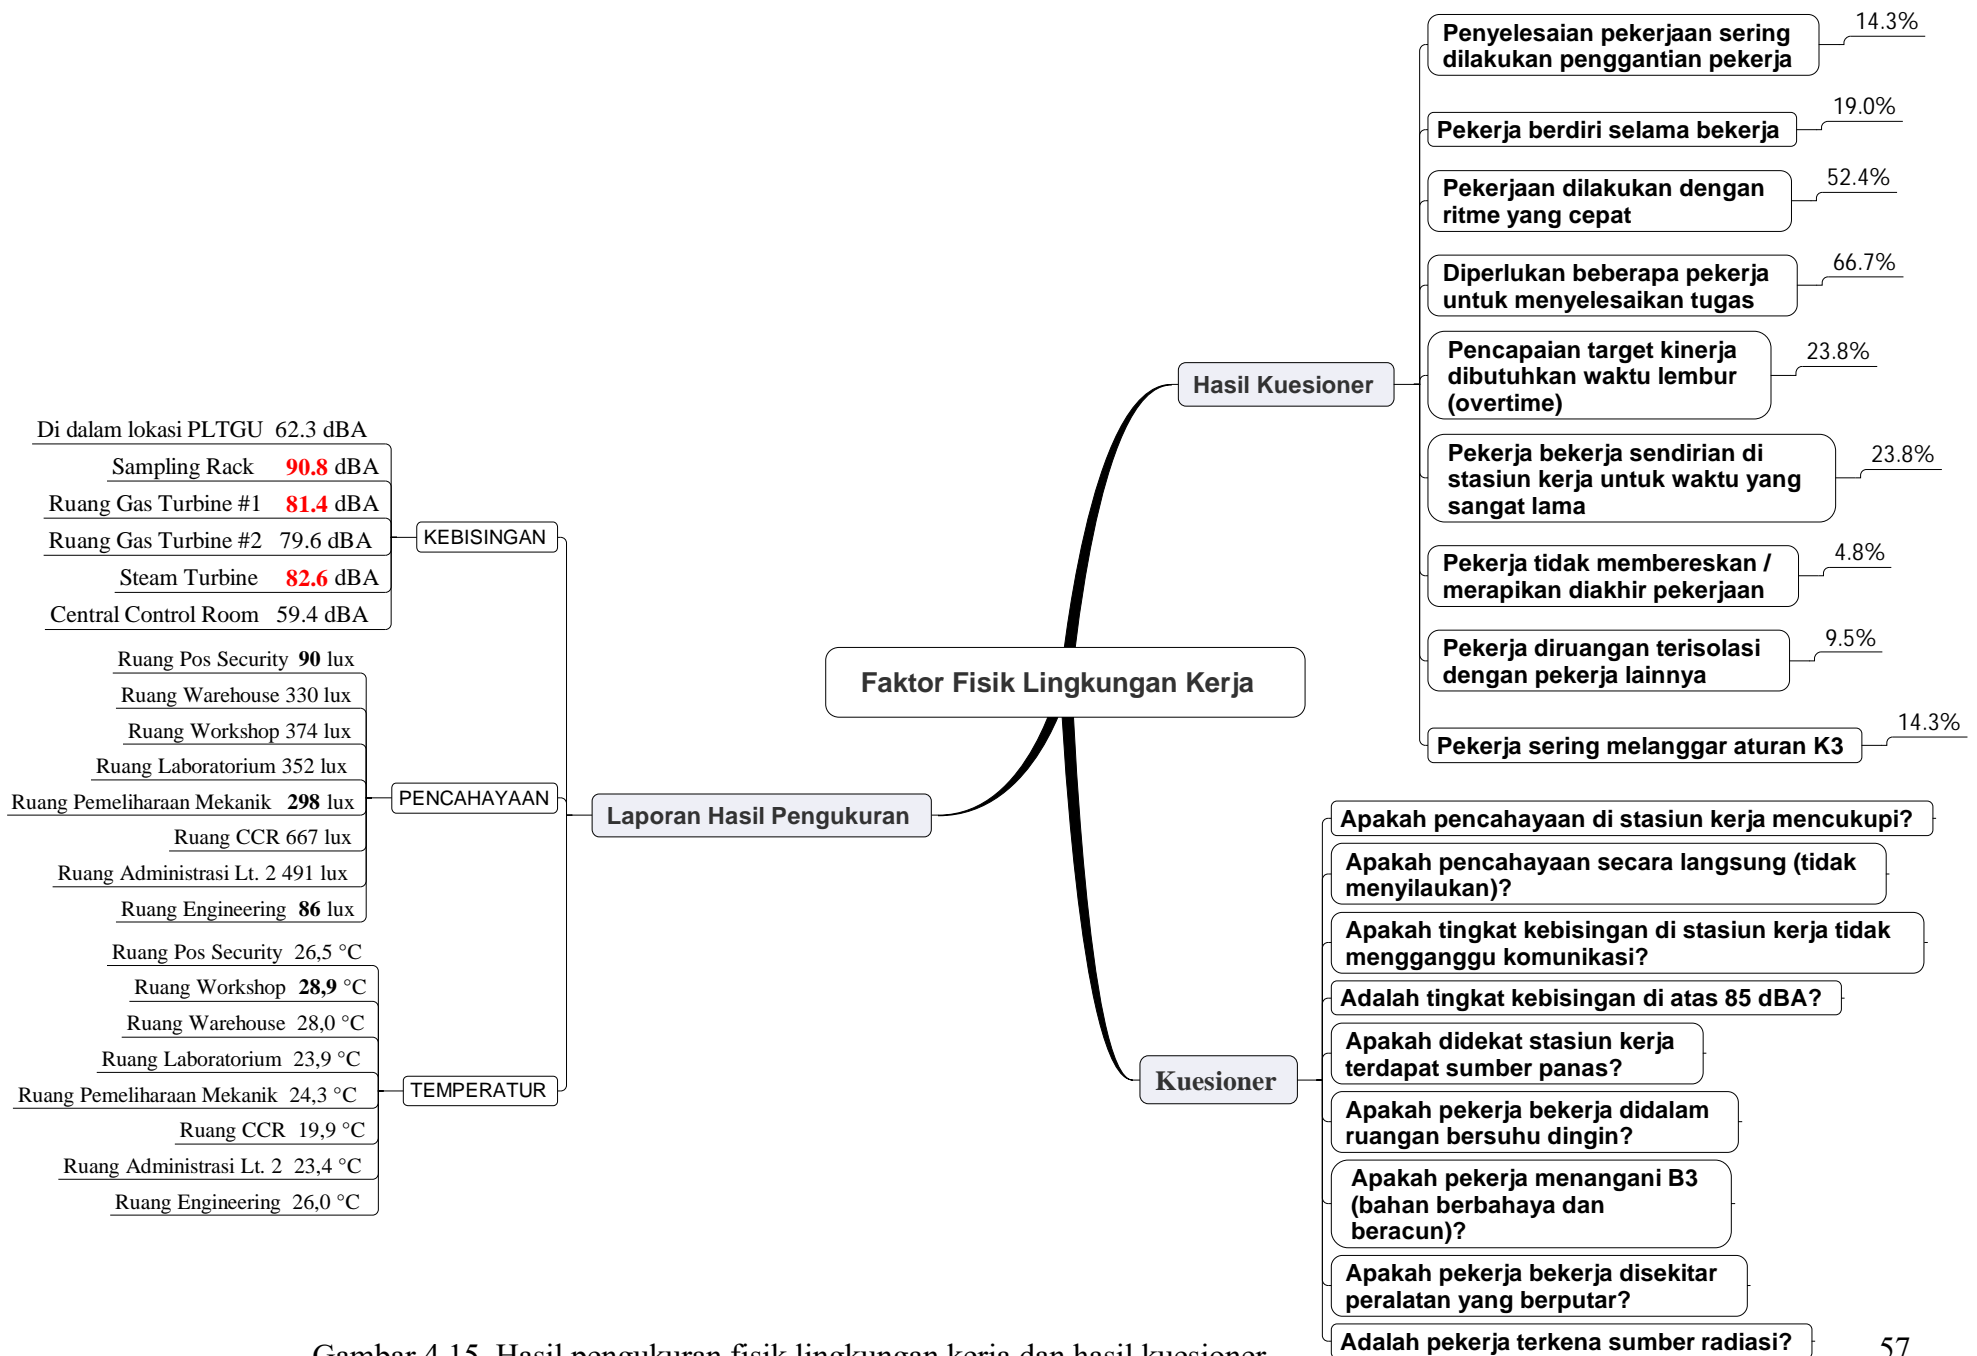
Faktor Fisik Lingkungan Kerja

Hasil Kuesioner

Penyelesaian pekerjaan sering dilakukan penggantian pekerja 14.3%

Pekerja berdiri selama bekerja 19.0%

Pekerjaan dilakukan dengan ritme yang cepat 52.4%

Diperlukan beberapa pekerja untuk menyelesaikan tugas 66.7%

Pencapaian target kinerja dibutuhkan waktu lembur (overtime) 23.8%

Pekerja bekerja sendirian di stasiun kerja untuk waktu yang sangat lama 23.8%

Pekerja tidak membereskan / merapikan diakhir pekerjaan 4.8%

Pekerja diruangan terisolasi dengan pekerja lainnya 9.5%

Pekerja sering melanggar aturan K3 14.3%

Laporan Hasil Pengukuran

KEBISINGAN

Di dalam lokasi PLTGU 62.3 dBA

Sampling Rack 90.8 dBA

Ruang Gas Turbine #1 81.4 dBA

Ruang Gas Turbine #2 79.6 dBA

Steam Turbine 82.6 dBA

Central Control Room 59.4 dBA

PENCAHAYAAN

Ruang Pos Security 90 lux

Ruang Warehouse 330 lux

Ruang Workshop 374 lux

Ruang Laboratorium 352 lux

Ruang Pemeliharaan Mekanik 298 lux

Ruang CCR 667 lux

Ruang Administrasi Lt. 2 491 lux

Ruang Engineering 86 lux

TEMPERATUR

Ruang Pos Security 26,5 °C

Ruang Workshop 28,9 °C

Ruang Warehouse 28,0 °C

Ruang Laboratorium 23,9 °C

Ruang Pemeliharaan Mekanik 24,3 °C

Ruang CCR 19,9 °C

Ruang Administrasi Lt. 2 23,4 °C

Ruang Engineering 26,0 °C

Kuesioner

Apakah pencahayaan di stasiun kerja mencukupi?

Apakah pencahayaan secara langsung (tidak menyilaukan)?

Apakah tingkat kebisingan di stasiun kerja tidak mengganggu komunikasi?

Adalah tingkat kebisingan di atas 85 dBA?

Apakah didekat stasiun kerja terdapat sumber panas?

Apakah pekerja bekerja didalam ruangan bersuhu dingin?

Apakah pekerja menangani B3 (bahan berbahaya dan beracun)?

Apakah pekerja bekerja disekitar peralatan yang berputar?

Adalah pekerja terkena sumber radiasi?

Gambar 4.15 Hasil pengukuran fisik lingkungan kerja dan hasil kuesioner

57